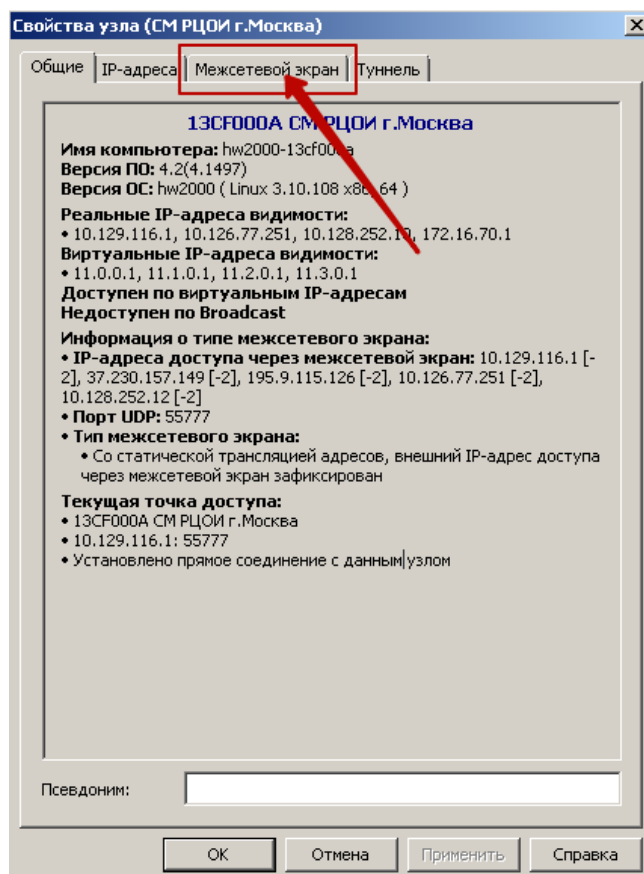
Свойства узла (СМ РЦОИ г.Москва)

Общие | IP-адреса | Межсетевой экран | Туннель

13CF000A СМ РЦОИ г.Москва

**Имя компьютера:** hw2000-13cf00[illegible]a
**Версия ПО:** 4.2(4.1497)
**Версия ОС:** hw2000 ( Linux 3.10.108 x8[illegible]_64 )

**Реальные IP-адреса видимости:**
• 10.129.116.1, 10.126.77.251, 10.128.252.1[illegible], 172.16.70.1
**Виртуальные IP-адреса видимости:**
• 11.0.0.1, 11.1.0.1, 11.2.0.1, 11.3.0.1
**Доступен по виртуальным IP-адресам**
**Недоступен по Broadcast**

**Информация о типе межсетевого экрана:**
• **IP-адреса доступа через межсетевой экран:** 10.129.116.1 [-2], 37.230.157.149 [-2], 195.9.115.126 [-2], 10.126.77.251 [-2], 10.128.252.12 [-2]
• **Порт UDP:** 55777
• **Тип межсетевого экрана:**
• Со статической трансляцией адресов, внешний IP-адрес доступа через межсетевой экран зафиксирован

**Текущая точка доступа:**
• 13CF000A СМ РЦОИ г.Москва
• 10.129.116.1: 55777
• Установлено прямое соединение с данным узлом

Псевдоним:

ОК | Отмена | Применить | Справка